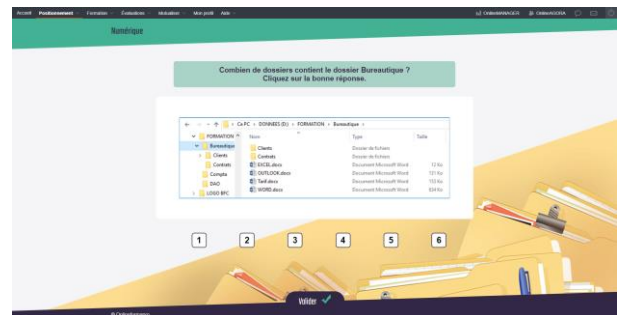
Accueil Positionnement Formation Évaluations Mutualiser Mon profil Aide

OnlineMANAGER OnlineXOOVA

Numérique

Combien de dossiers contient le dossier Bureautique ?
Cliquez sur la bonne réponse.

Ce PC > DONNEES (D:) > FORMATION > Bureautique >

FORMATION
Bureautique
Clients
Contrats
Compta
DAO
LOGO BFC

| Nom | Type | Taille |
|---|---|---|
| Clients | Dossier de fichiers | |
| Contrats | Dossier de fichiers | |
| EXCEL.docx | Document Microsoft Word | 12 Ko |
| OUTLOOK.docx | Document Microsoft Word | 121 Ko |
| Tarif.docx | Document Microsoft Word | 153 Ko |
| WORD.docx | Document Microsoft Word | 634 Ko |

1 2 3 4 5 6

Valider

© OnlineFormapro